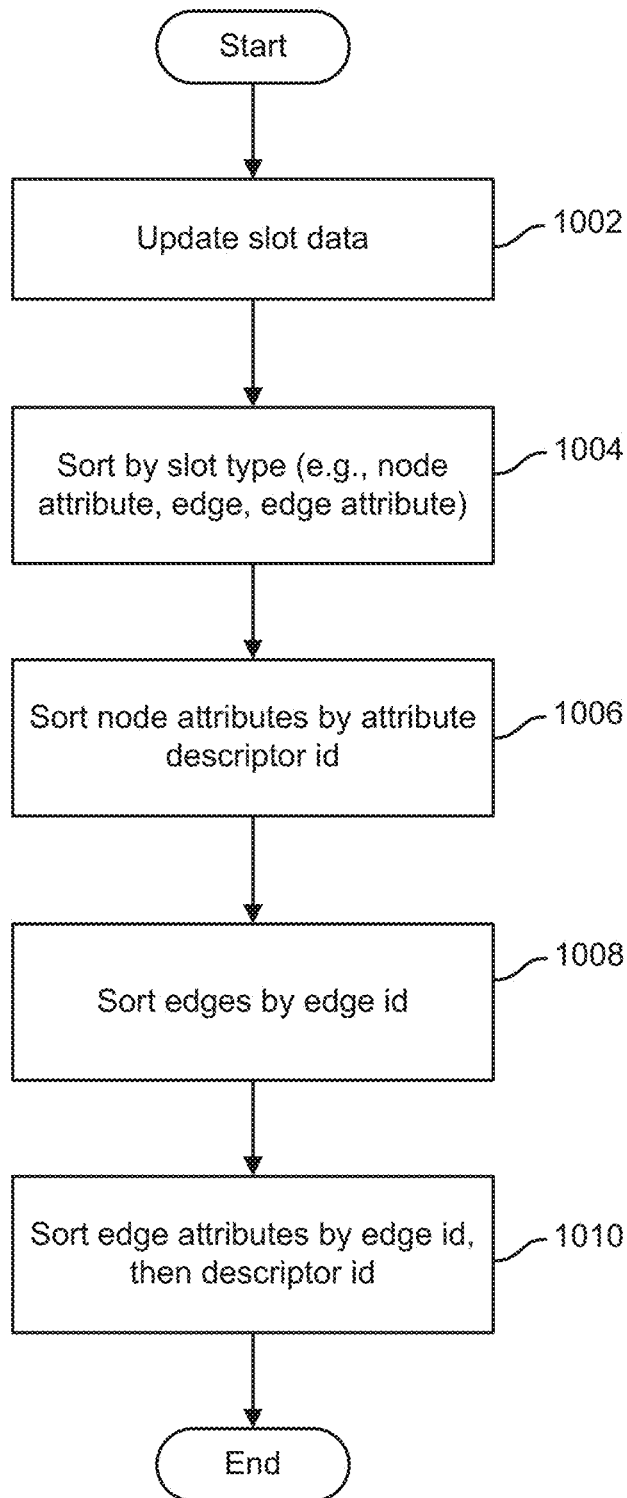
Start

Update slot data

1002

Sort by slot type (e.g., node attribute, edge, edge attribute)

1004

Sort node attributes by attribute descriptor id

1006

Sort edges by edge id

1008

Sort edge attributes by edge id, then descriptor id

1010

End